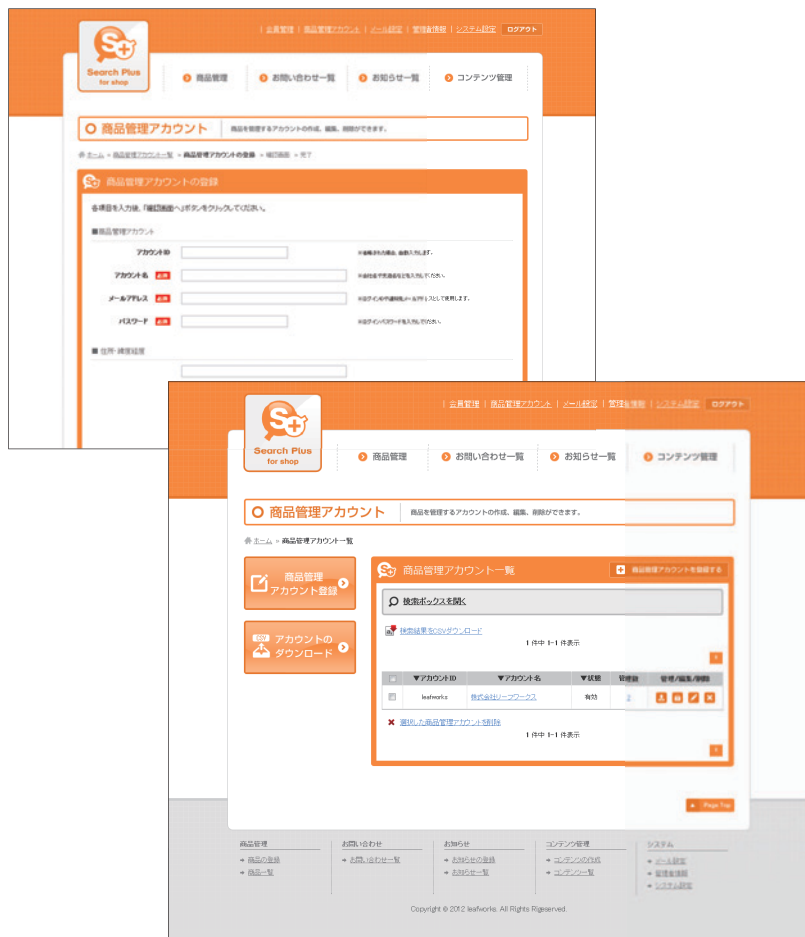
| 会員管理 | 商品管理アカウント | メール設定 | 管理者情報 | システム設定 | ログアウト

Search Plus for shop

商品管理 お問い合わせ一覧 お知らせ一覧 コンテンツ管理

商品管理アカウント 商品を管理するアカウントの作成、編集、削除ができます。

ホーム » 商品管理アカウント一覧 » 商品管理アカウントの登録 » 確認画面 » 完了

商品管理アカウントの登録

各項目を入力後、「確認画面へ」ボタンをクリックしてください。

■商品管理アカウント

アカウントID ※自動生成されます。

アカウント名 必須 ※担当者や部署名などを入力してください。

メールアドレス 必須 ※ログインIDや通知用メールアドレスとして使用します。

パスワード 必須 ※ログインパスワードを入力してください。

■住所・連絡先

| 会員管理 | 商品管理アカウント | メール設定 | 管理者情報 | システム設定 | ログアウト

Search Plus for shop

商品管理 お問い合わせ一覧 お知らせ一覧 コンテンツ管理

商品管理アカウント 商品を管理するアカウントの作成、編集、削除ができます。

ホーム » 商品管理アカウント一覧

商品管理アカウント登録

アカウントのダウンロード

商品管理アカウント一覧 商品管理アカウントを登録する

検索ボックスを開く

検索結果をCSVダウンロード

1 件中 1-1 件表示

| | ▼アカウントID | ▼アカウント名 | ▼状態 | 管理数 | 管理/編集/削除 |
|---|---|---|---|---|---|
| | leafworks | 株式会社リーフワークス | 有効 | 2 | |

選択した商品管理アカウントを削除

1 件中 1-1 件表示

Page Top

商品管理
» 商品の登録
» 商品一覧

お問い合わせ
» お問い合わせ一覧

お知らせ
» お知らせの登録
» お知らせ一覧

コンテンツ管理
» コンテンツの作成
» コンテンツ一覧

システム
» メール設定
» 管理者情報
» システム設定

Copyright © 2012 leafworks. All Rights Rigeserved.